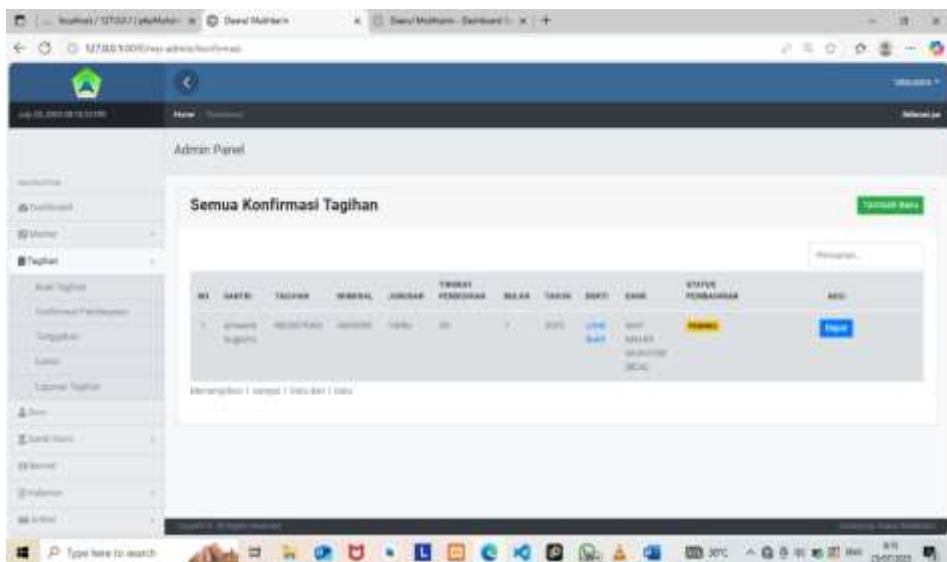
Admin Panel

Semua Konfirmasi Tagihan

| NO | SANTRI | TAGIHAN | NOMINAL | JURUSAN | TINGKAT PENDIDIKAN | BULAN | TAHUN | BUKTI | BANK | STATUS PEMBAYARAN | AKSI |
|---|---|---|---|---|---|---|---|---|---|---|---|
| 1 | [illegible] | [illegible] | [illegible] | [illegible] | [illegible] | 7 | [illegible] | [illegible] | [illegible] | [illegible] | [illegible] |

Home

Admin

Type here to search